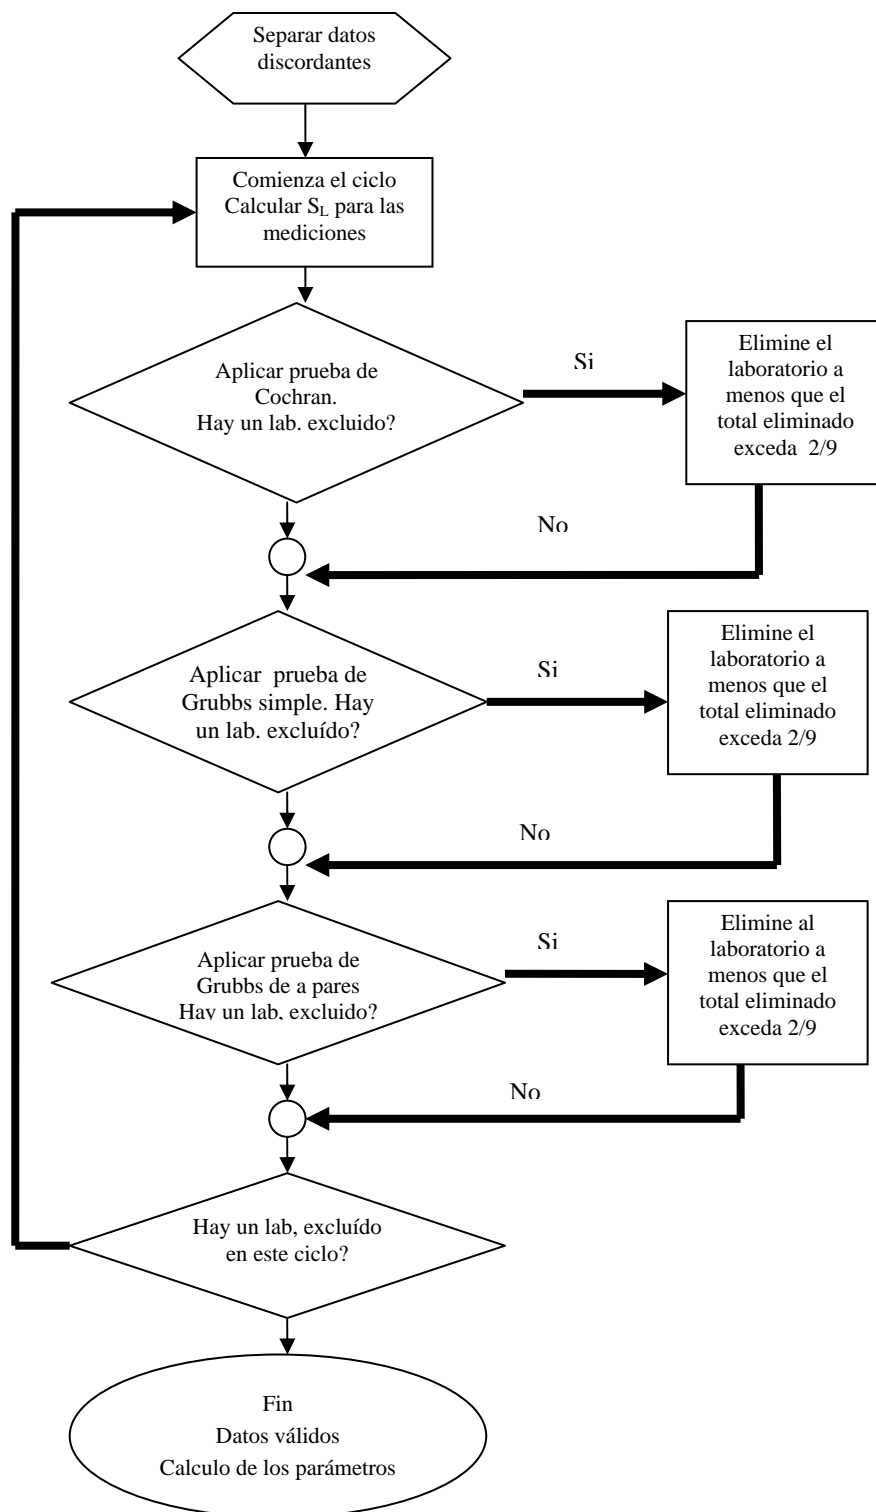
Separar datos discordantes

Comienza el ciclo Calcular $S_L$ para las mediciones

Aplicar prueba de Cochran. Hay un lab. excluido?

Si

Elimine el laboratorio a menos que el total eliminado exceda 2/9

No

Aplicar prueba de Grubbs simple. Hay un lab. excluído?

Si

Elimine el laboratorio a menos que el total eliminado exceda 2/9

No

Aplicar prueba de Grubbs de a pares Hay un lab. excluido?

Si

Elimine al laboratorio a menos que el total eliminado exceda 2/9

No

Hay un lab, excluído en este ciclo?

Fin
Datos válidos
Calculo de los parámetros